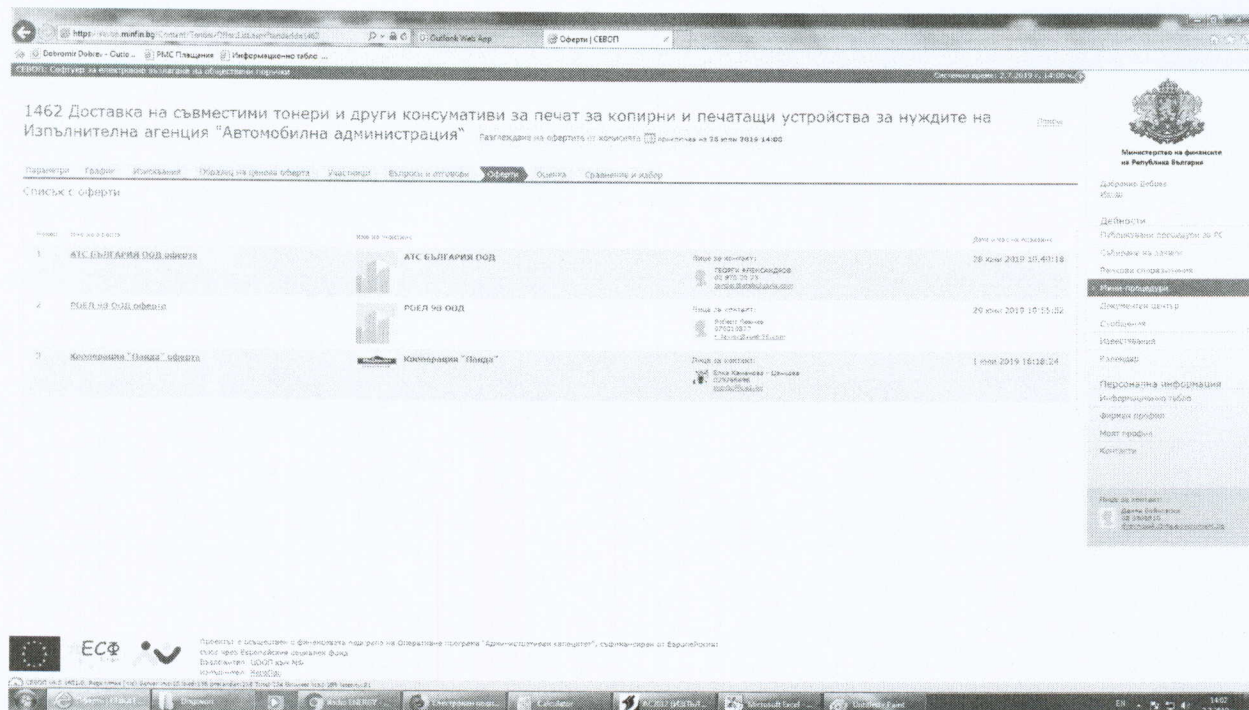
https://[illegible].minfin.bg/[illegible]
Outlook Web App
Оферти | СЕВОП
Dobromir Dobre... Gutio ... | PMC Плащания | Информационно табло ...
СЕВОП: Софтуер за електронно възлагане на обществени поръчки
Системно време: 2.7.2019 г. 14:00 ч.

1462 Доставка на съвместими тонери и други консумативи за печат за копирни и печатащи устройства за нуждите на Изпълнителна агенция "Автомобилна администрация"
Разглеждане на офертите от комисията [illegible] на 25 юни 2019 14:00
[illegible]

Министерство на финансите на Република България

Параметри | График | Изисквания | Образец на ценова оферта | Участници | Въпроси и отговори | Оферти | Оценка | Сравнение и избор

Списък с оферти

| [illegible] | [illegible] | Име на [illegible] | | Дата и час на подаване |
|---|---|---|---|---|
| 1 | АТС БЪЛГАРИЯ ООД оферта | АТС БЪЛГАРИЯ ООД | Лице за контакт: ГЕОРГИ АЛЕКСАНДРОВ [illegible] | 28 юни 2019 10:40:18 |
| 2 | РОЕЛ 98 ООД оферта | РОЕЛ 98 ООД | Лице за контакт: Роберт Левиев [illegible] | 29 юни 2019 10:55:52 |
| 3 | Кооперация "Панда" оферта | Кооперация "Панда" | Лице за контакт: Елка Каменова - Цонкова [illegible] | 1 юли 2019 16:18:24 |

Добромир Добрев
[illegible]
Дейности
Публикувани процедури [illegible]
Създаване на заявки
Ръчни справочници
Моите процедури
Документен център
Съобщения
Известявания
Календар
Персонална информация
Информационно табло
Фирмен профил
Моят профил
Контакти
Лице за контакт:
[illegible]

ЕСФ
Проектът е осъществен с финансовата подкрепа на Оперативна програма "Административен капацитет", съфинансирана от Европейския съюз чрез Европейския социален фонд
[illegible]
EN 14:02